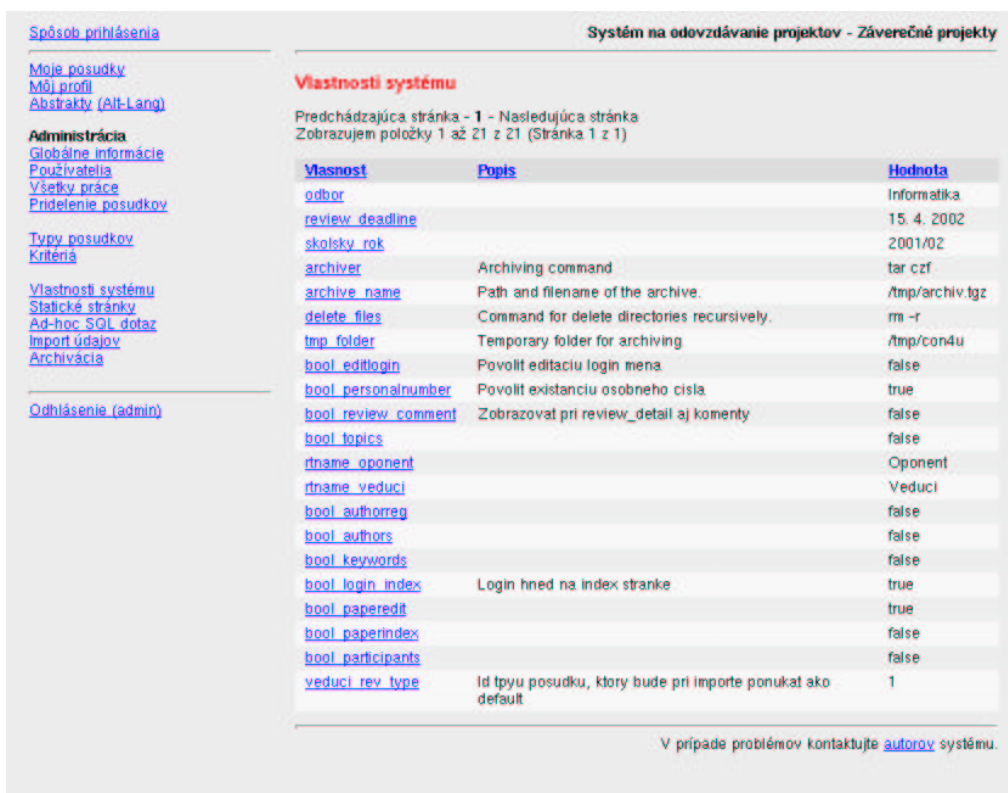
Spôsob prihlásenia

Moje posudky
Môj profil
Abstrakty (Alt-Lang)

Administrácia
Globálne informácie
Používatelia
Všetky práce
Pridelenie posudkov

Typy posudkov
Kritériá

Vlastnosti systému
Statické stránky
Ad-hoc SQL dotaz
Import údajov
Archivácia

Odhlásenie (admin)

Systém na odovzdávanie projektov - Záverečné projekty

Vlastnosti systému

Predchádzajúca stránka - 1 - Nasledujúca stránka
Zobrazujem položky 1 až 21 z 21 (Stránka 1 z 1)

| Vlasnost | Popis | Hodnota |
|---|---|---|
| odbor | | Informatika |
| review_deadline | | 15. 4. 2002 |
| skolsky_rok | | 2001/02 |
| archiver | Archiving command | tar czf |
| archive_name | Path and filename of the archive. | /tmp/archiv.tgz |
| delete_files | Command for delete directories recursively. | rm -r |
| tmp_folder | Temporary folder for archiving | /tmp/con4u |
| bool_editlogin | Povolit editaciu login mena | false |
| bool_personalnumber | Povolit existanciu osobneho cisla | true |
| bool_review_comment | Zobrazovat pri review_detail aj komenty | false |
| bool_topics | | false |
| rtname_oponent | | Oponent |
| rtname_veduci | | Veduci |
| bool_authorreg | | false |
| bool_authors | | false |
| bool_keywords | | false |
| bool_login_index | Login hned na index stranke | true |
| bool_paperedit | | true |
| bool_paperindex | | false |
| bool_participants | | false |
| veduci_rev_type | Id tpyu posudku, ktory bude pri importe ponukat ako default | 1 |

V prípade problémov kontaktujte autorov systému.